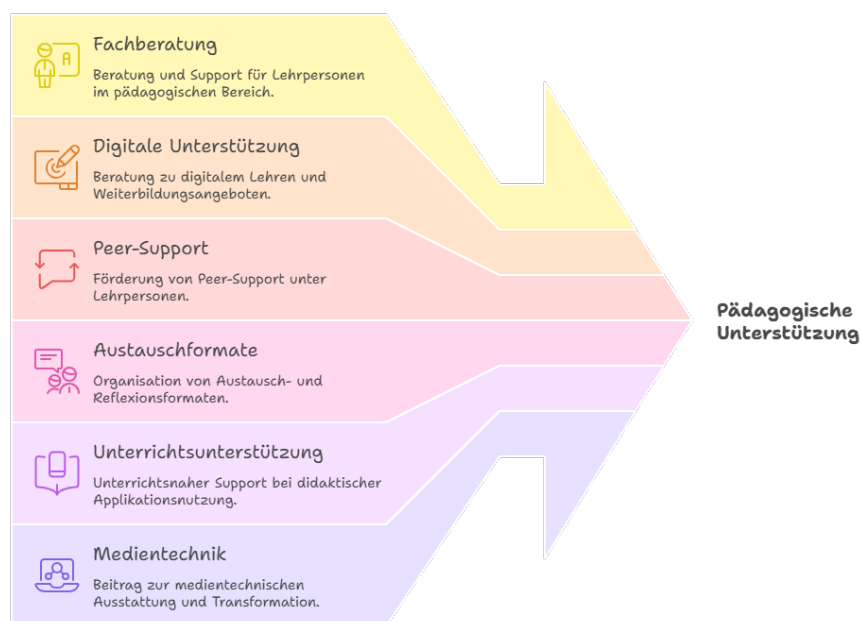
Fachberatung

Beratung und Support für Lehrpersonen im pädagogischen Bereich.

Digitale Unterstützung

Beratung zu digitalem Lehren und Weiterbildungsangeboten.

Peer-Support

Förderung von Peer-Support unter Lehrpersonen.

Austauschformate

Organisation von Austausch- und Reflexionsformaten.

Unterrichtsunterstützung

Unterrichtsnaher Support bei didaktischer Applikationsnutzung.

Medientechnik

Beitrag zur medientechnischen Ausstattung und Transformation.

Pädagogische Unterstützung